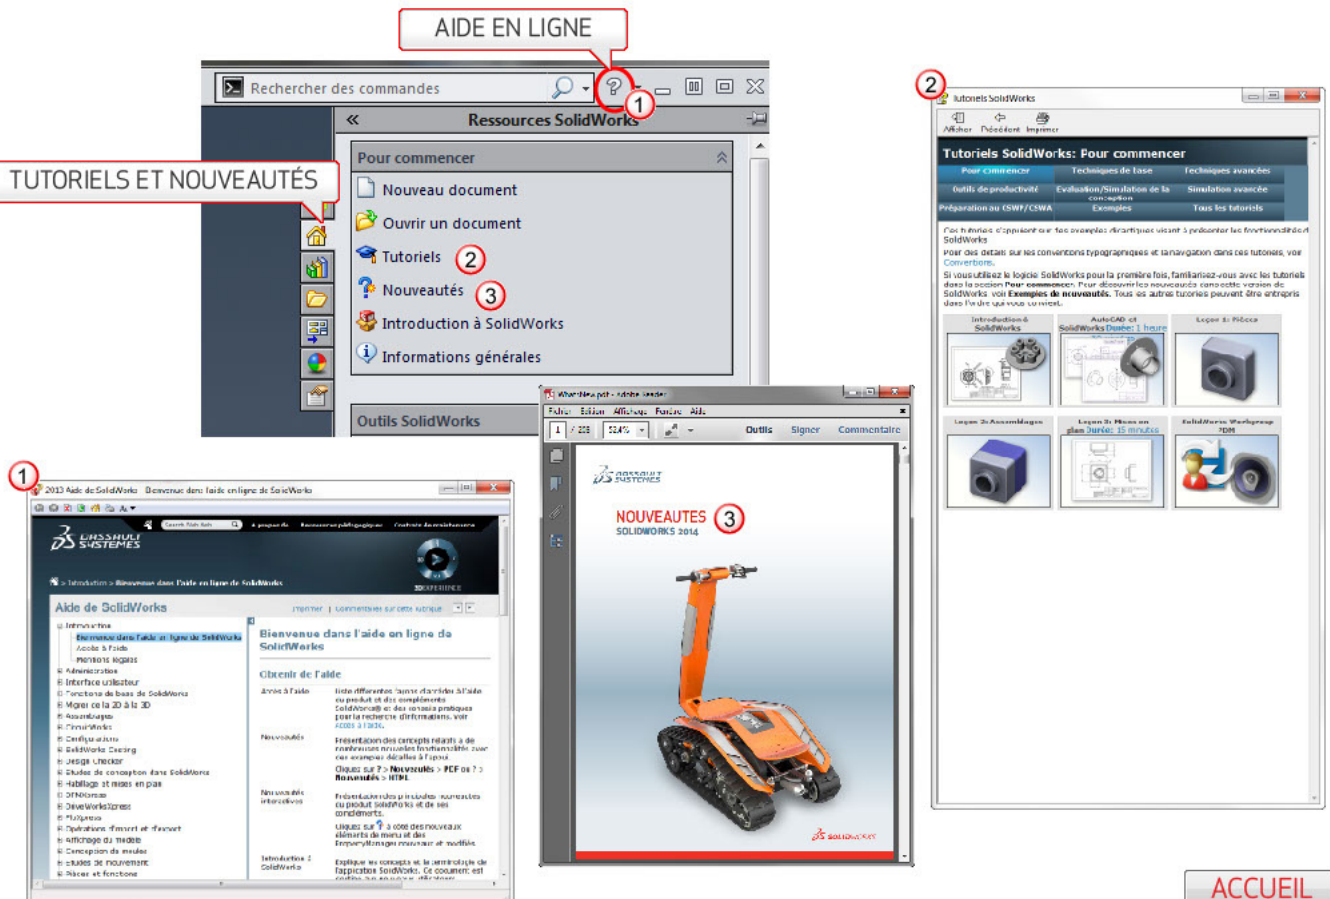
AIDE EN LIGNE

Rechercher des commandes

1

Ressources SolidWorks

TUTORIELS ET NOUVEAUTÉS

Pour commencer

Nouveau document

Ouvrir un document

Tutoriels 2

Nouveautés 3

Introduction à SolidWorks

Informations générales

Outils SolidWorks

2

Tutoriels SolidWorks

Afficher Précédent Imprimer

Tutoriels SolidWorks: Pour commencer

| Pour commencer | Techniques de base | Techniques avancées |
|---|---|---|
| Outils de productivité | Evaluation/Simulation de la conception | Simulation avancée |
| Préparation au CSWP/CSWA | Exemples | Tous les tutoriels |

Ces tutoriels s'appuient sur des exemples didactiques visant à présenter les fonctionnalités de SolidWorks.

Pour des détails sur les conventions typographiques et la navigation dans ces tutoriels, voir Conventions.

Si vous utilisez le logiciel SolidWorks pour la première fois, familiarisez-vous avec les tutoriels dans la section Pour commencer. Pour découvrir les nouveautés de cette version de SolidWorks, voir Exemples de nouveautés. Tous les autres tutoriels peuvent être entrepris dans l'ordre qui vous convient.

Introduction à SolidWorks

AutoCAD et SolidWorks Durée: 1 heure

Leçon 1: Pièces

Leçon 2: Assemblages

Leçon 3: Mises en plan Durée: 15 minutes

SolidWorks Workgroup PDM

1

2013 Aide de SolidWorks Bienvenue dans l'aide en ligne de SolidWorks

DASSAULT SYSTEMES

Aide de SolidWorks

Bienvenue dans l'aide en ligne de SolidWorks

Obtenir de l'aide

Introduction
Bienvenue dans l'aide en ligne de SolidWorks
Accès à l'aide
Mentions légales
Administration
Interface utilisateur
Fonctions de base de SolidWorks
Migrer de la 2D à la 3D
Assemblages
CircuitWorks
Configurations
SolidWorks Costing
Design Checker
Etudes de conception dans SolidWorks
Habillage et mises en plan
DFMXpress
DriveWorksXpress
FloXpress
Opérations d'import et d'export
Affichage du modèle
Conception de moules
Etudes de mouvement
Pièces et fonctions

Accès à l'aide

Nouveautés

Nouveautés interactives

Introduction à SolidWorks

Liste différentes façons d'accéder à l'aide du produit et des compléments SolidWorks® et des conseils pratiques pour la recherche d'informations. Voir Accès à l'aide.

Présentation des concepts relatifs à de nombreuses nouvelles fonctionnalités avec des exemples détaillés à l'appui.

Cliquez sur ? > Nouveautés > PDF ou ? > Nouveautés > HTML.

Présentation des principales nouveautés du produit SolidWorks et de ses compléments.

Cliquez sur ? à côté des nouveaux éléments de menu et des PropertyManager nouveaux et modifiés.

Explique les concepts et la terminologie de l'application SolidWorks.

WhatsNew.pdf - Adobe Reader

Fichier Edition Affichage Fenêtre Aide

1 / 208 52,4%

Outils Signer Commentaire

DASSAULT SYSTEMES

NOUVEAUTES 3
SOLIDWORKS 2014

SOLIDWORKS

ACCUEIL